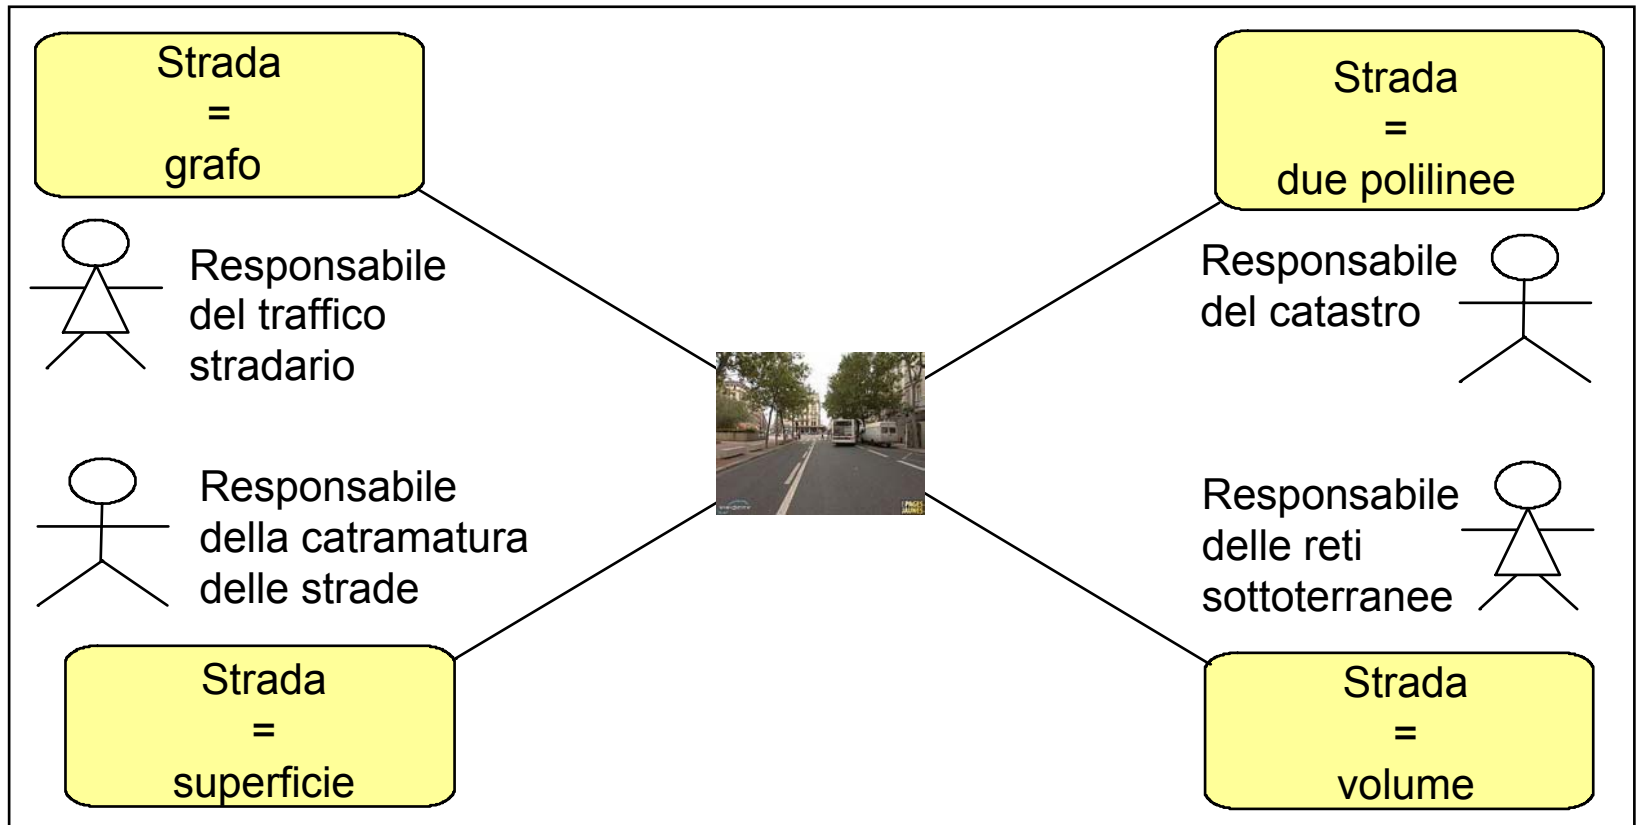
Strada
=
grafo

Responsabile del traffico stradario

Strada
=
due polilinee

Responsabile del catastro

Responsabile della catramatura delle strade

Responsabile delle reti sottoterranee

Strada
=
superficie

Strada
=
volume